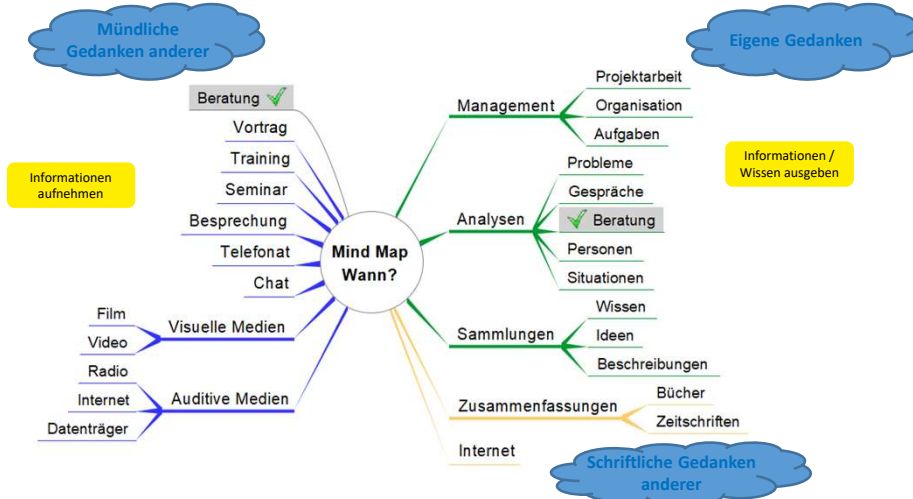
Mündliche Gedanken anderer

Eigene Gedanken

Informationen aufnehmen

Informationen / Wissen ausgeben

Beratung
Vortrag
Training
Seminar
Besprechung
Telefonat
Chat
Visuelle Medien
Film
Video
Auditive Medien
Radio
Internet
Datenträger

Mind Map Wann?

Management
Projektarbeit
Organisation
Aufgaben
Analysen
Probleme
Gespräche
Beratung
Personen
Situationen
Sammlungen
Wissen
Ideen
Beschreibungen
Zusammenfassungen
Bücher
Zeitschriften
Internet

Schriftliche Gedanken anderer